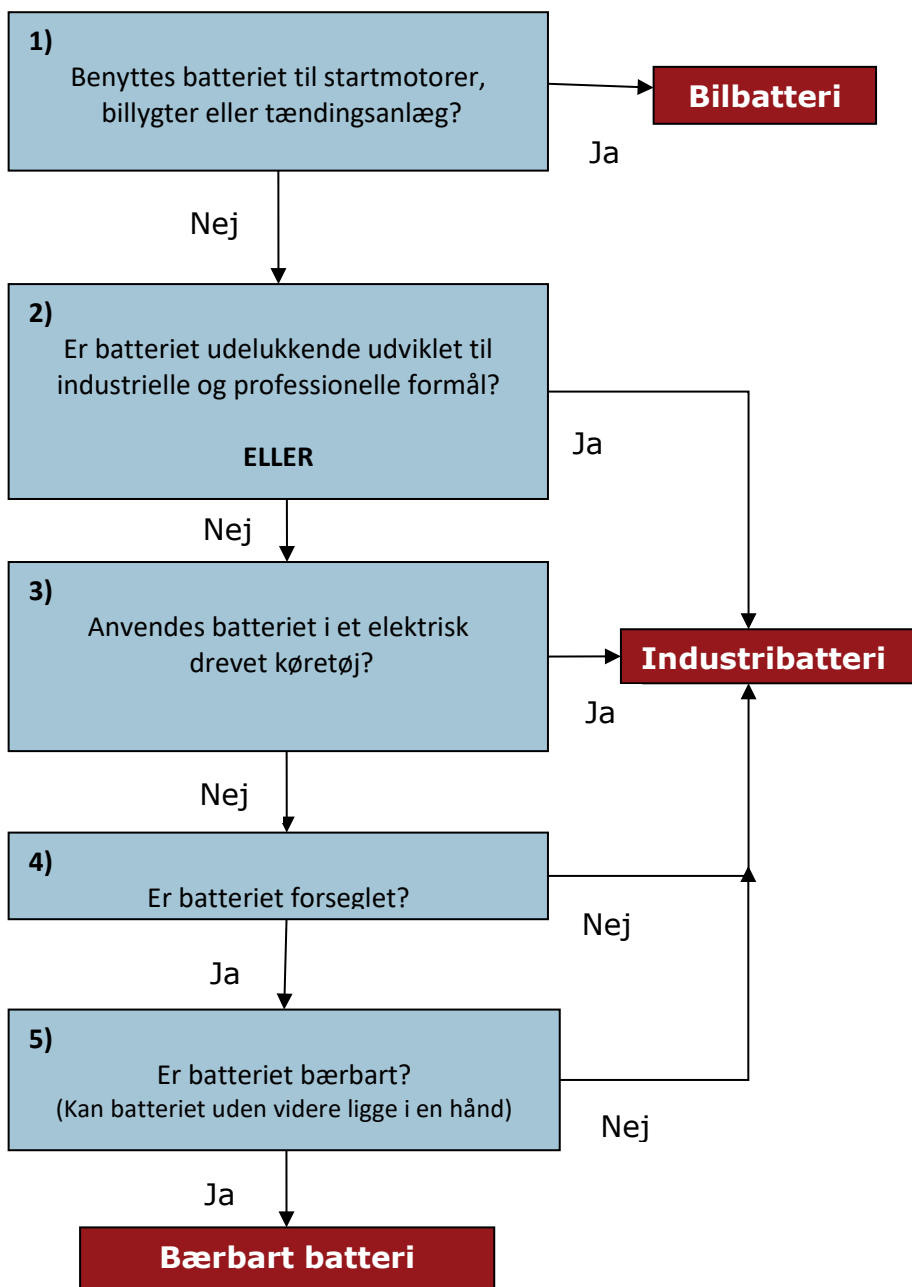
1)
Benyttes batteriet til startmotorer, billygter eller tændingsanlæg?

Bilbatteri

Ja

Nej

2)
Er batteriet udelukkende udviklet til industrielle og professionelle formål?

ELLER

Ja

Nej

3)
Anvendes batteriet i et elektrisk drevet køretøj?

Industribatteri

Ja

Nej

4)
Er batteriet forseglet?

Nej

Ja

5)
Er batteriet bærbart?
(Kan batteriet uden videre ligge i en hånd)

Nej

Ja

Bærbart batteri